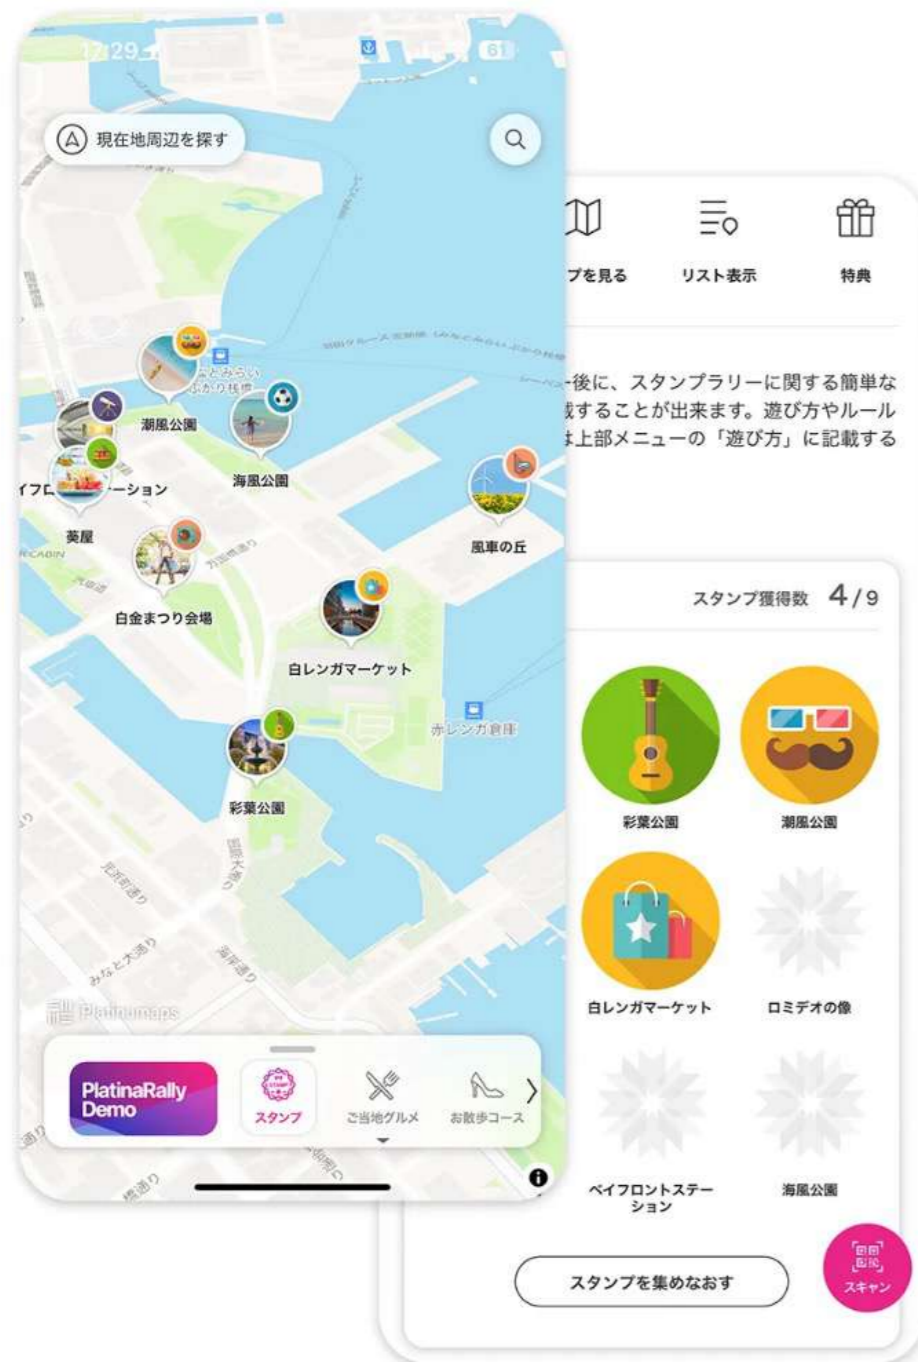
17:29

現在地周辺を探す

みなとみらい ぷかり桟橋

潮風公園

海風公園

イフロ ーション

葵屋

風車の丘

白金まつり会場

白レンガマーケット

赤レンガ倉庫

彩葉公園

Platinumaps

PlatinaRally Demo

スタンプ

ご当地グルメ

お散歩コース

プを見る

リスト表示

特典

後に、スタンプラリーに関する簡単な 載することが出来ます。遊び方やルール は上部メニューの「遊び方」に記載する

スタンプ獲得数 4/9

彩葉公園

潮風公園

白レンガマーケット

ロミデオの像

ベイフロントステーション

海風公園

スタンプを集めなおす

スキャン